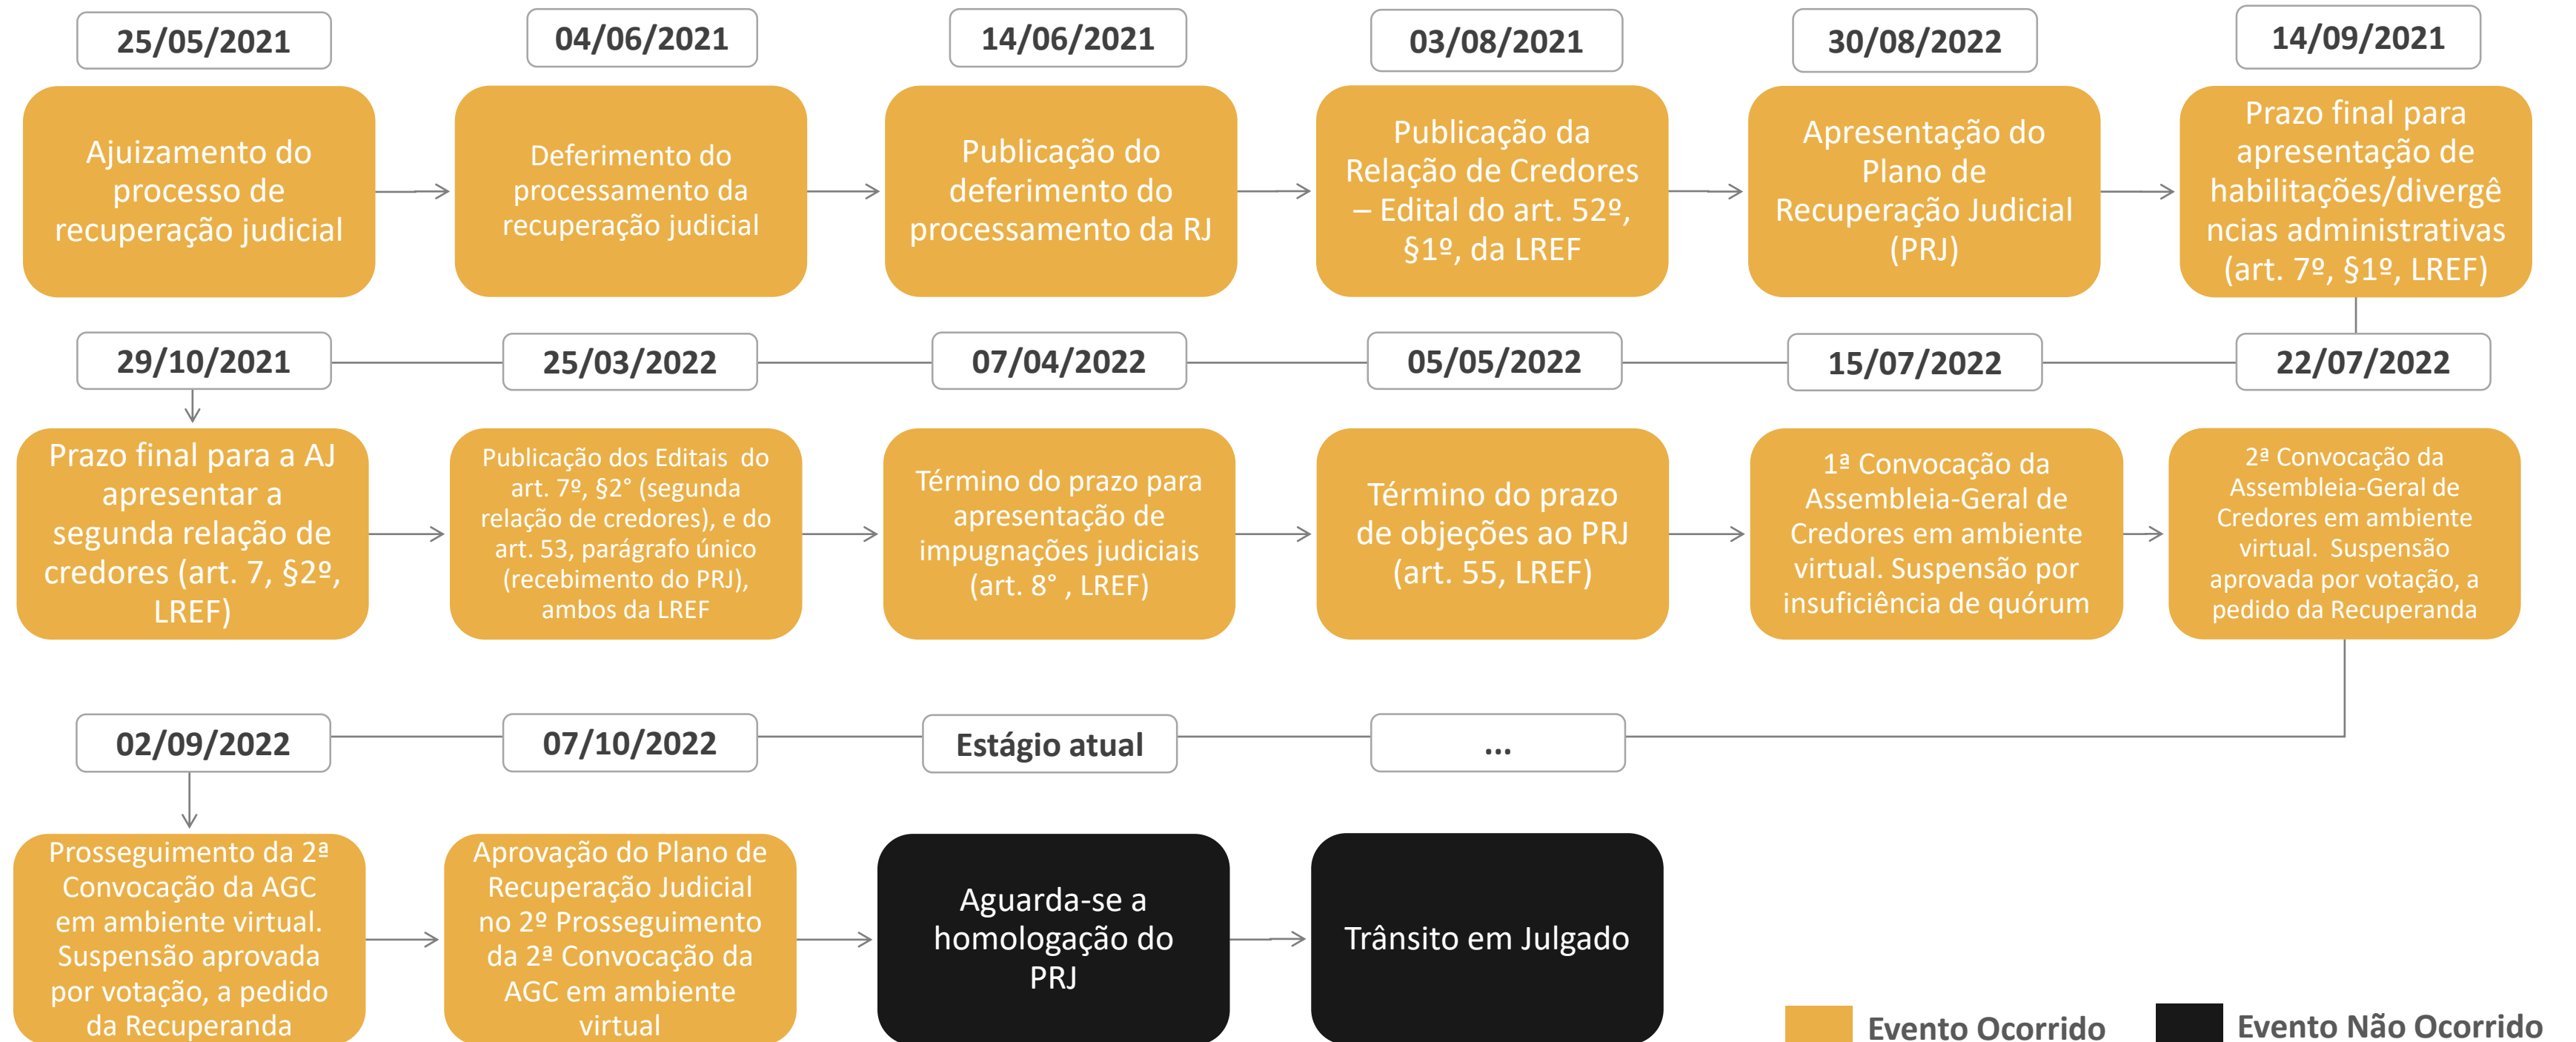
25/05/2021
Ajuizamento do processo de recuperação judicial

04/06/2021
Deferimento do processamento da recuperação judicial

14/06/2021
Publicação do deferimento do processamento da RJ

03/08/2021
Publicação da Relação de Credores – Edital do art. 52º, §1º, da LREF

30/08/2022
Apresentação do Plano de Recuperação Judicial (PRJ)

14/09/2021
Prazo final para apresentação de habilitações/divergências administrativas (art. 7º, §1º, LREF)

29/10/2021
Prazo final para a AJ apresentar a segunda relação de credores (art. 7, §2º, LREF)

25/03/2022
Publicação dos Editais do art. 7º, §2° (segunda relação de credores), e do art. 53, parágrafo único (recebimento do PRJ), ambos da LREF

07/04/2022
Término do prazo para apresentação de impugnações judiciais (art. 8° , LREF)

05/05/2022
Término do prazo de objeções ao PRJ (art. 55, LREF)

15/07/2022
1ª Convocação da Assembleia-Geral de Credores em ambiente virtual. Suspensão por insuficiência de quórum

22/07/2022
2ª Convocação da Assembleia-Geral de Credores em ambiente virtual. Suspensão aprovada por votação, a pedido da Recuperanda

02/09/2022
Prosseguimento da 2ª Convocação da AGC em ambiente virtual. Suspensão aprovada por votação, a pedido da Recuperanda

07/10/2022
Aprovação do Plano de Recuperação Judicial no 2º Prosseguimento da 2ª Convocação da AGC em ambiente virtual

Estágio atual
Aguarda-se a homologação do PRJ

...
Trânsito em Julgado

Evento Ocorrido
Evento Não Ocorrido